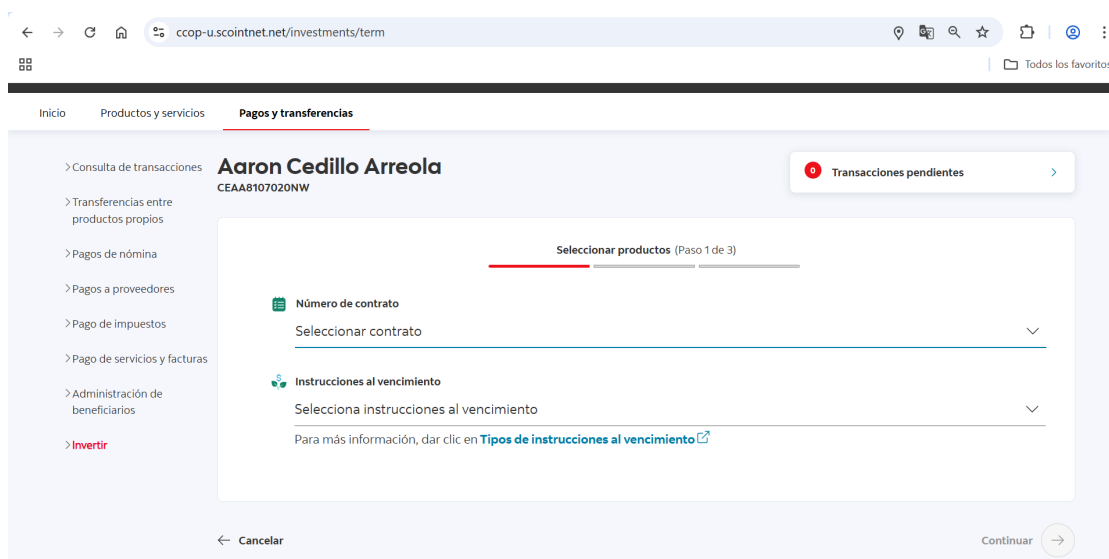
ccop-u.scointnet.net/investments/term

Todos los favoritos

Inicio Productos y servicios Pagos y transferencias

>Consulta de transacciones
>Transferencias entre productos propios
>Pagos de nómina
>Pagos a proveedores
>Pago de impuestos
>Pago de servicios y facturas
>Administración de beneficiarios
>Invertir

Aaron Cedillo Arreola
CEAA8107020NW

0 Transacciones pendientes

Seleccionar productos (Paso 1 de 3)

Número de contrato
Seleccionar contrato

Instrucciones al vencimiento
Selecciona instrucciones al vencimiento

Para más información, dar clic en Tipos de instrucciones al vencimiento

← Cancelar

Continuar